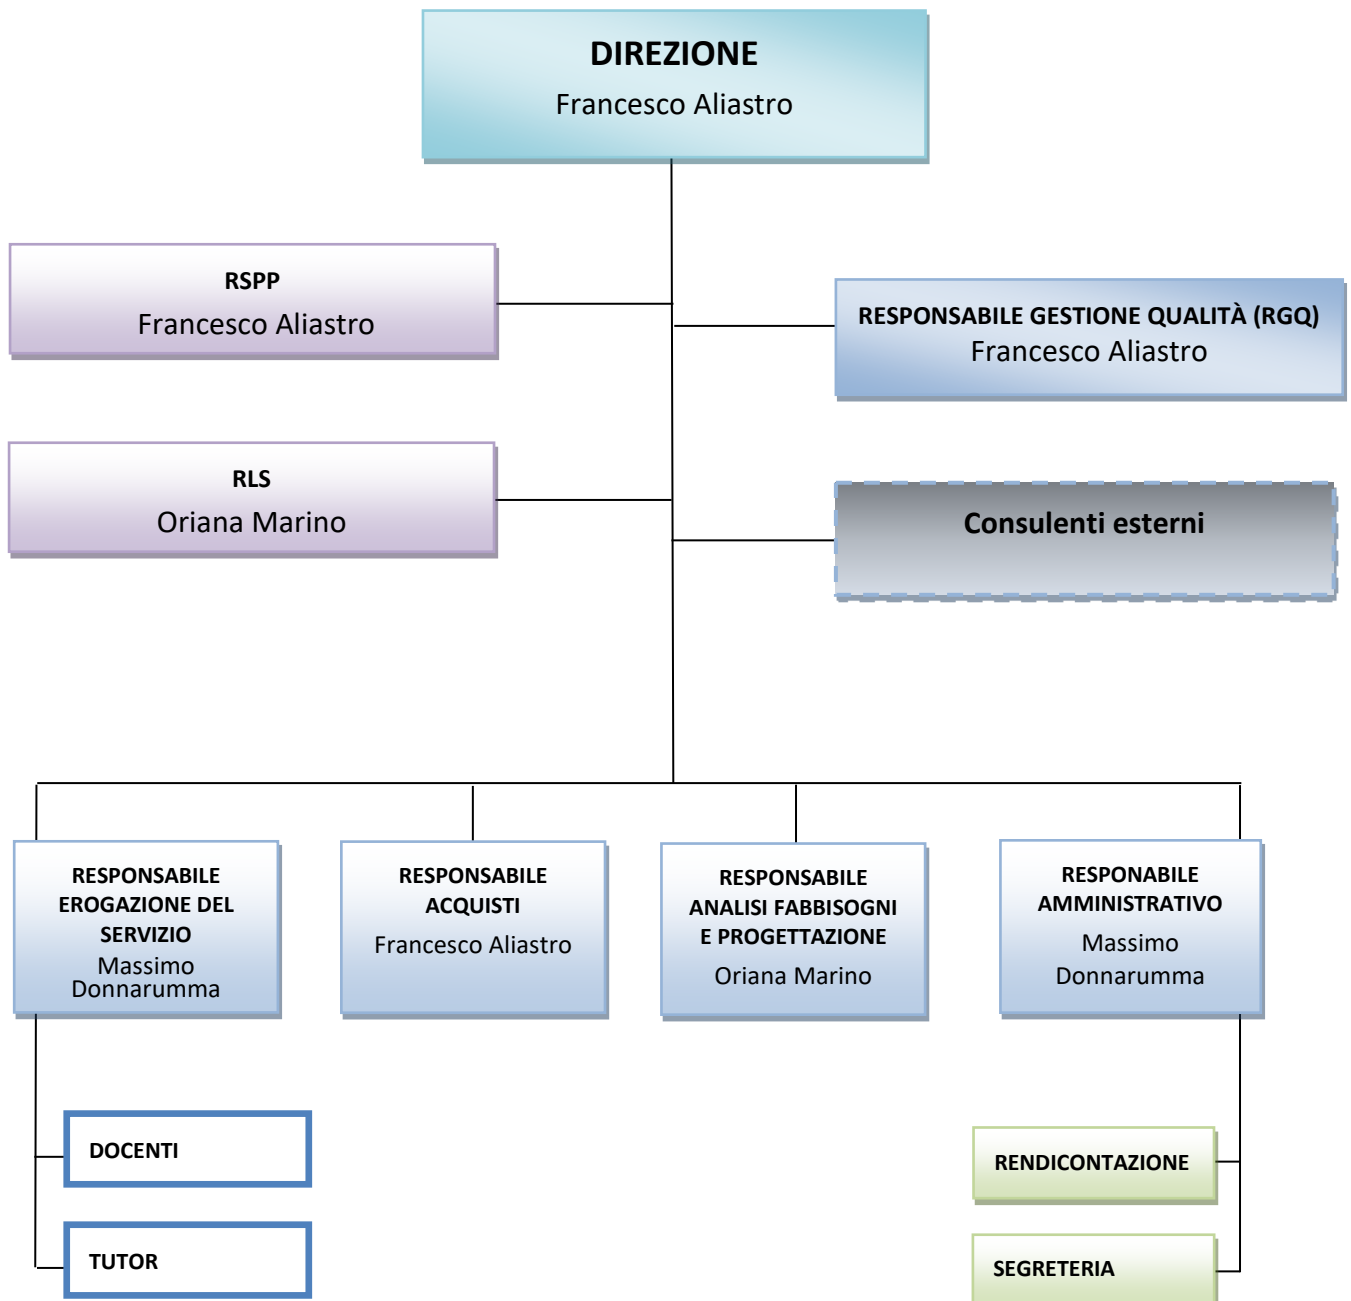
DIREZIONE
Francesco Aliastro

RSPP
Francesco Aliastro

RESPONSABILE GESTIONE QUALITÀ (RGQ)
Francesco Aliastro

RLS
Oriana Marino

Consulenti esterni

RESPONSABILE EROGAZIONE DEL SERVIZIO
Massimo Donnarumma

RESPONSABILE ACQUISTI
Francesco Aliastro

RESPONSABILE ANALISI FABBISOGNI E PROGETTAZIONE
Oriana Marino

RESPONABILE AMMINISTRATIVO
Massimo Donnarumma

DOCENTI

TUTOR

RENDICONTAZIONE

SEGRETERIA